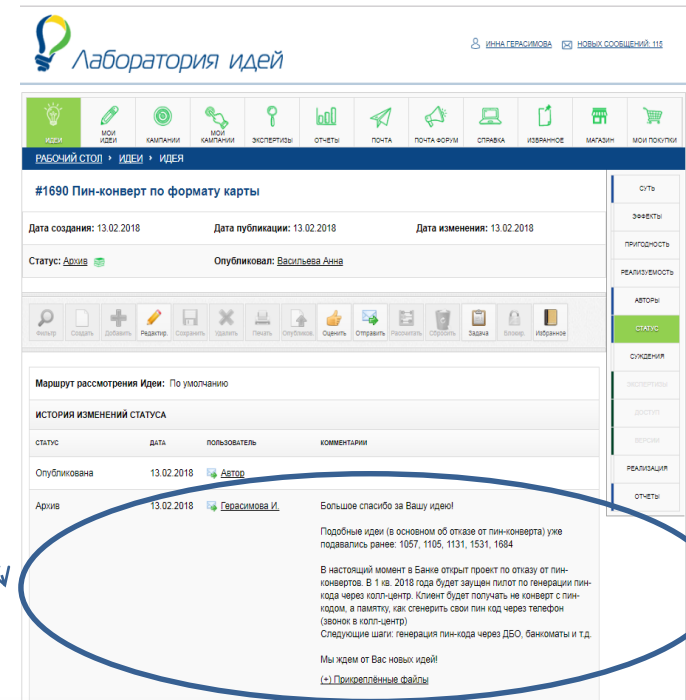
Лаборатория идей

ИННА ГЕРАСИМОВА НОВЫХ СООБЩЕНИЙ: 115

ИДЕИ
МОИ ИДЕИ
КАМПАНИИ
МОИ КАМПАНИИ
ЭКСПЕРТИЗЫ
ОТЧЕТЫ
ПОЧТА
ПОЧТА ФОРУМ
СПРАВКА
ИЗБРАННОЕ
МАГАЗИН
МОИ ПОКУПКИ

РАБОЧИЙ СТОЛ › ИДЕИ › ИДЕЯ

#1690 Пин-конверт по формату карты

Дата создания: 13.02.2018
Дата публикации: 13.02.2018
Дата изменения: 13.02.2018

Статус: Архив
Опубликовал: Васильева Анна

Фильтр Создать Добавить Редактир. Сохранить Удалить Печать Опублиов. Оценить Отправить Рассчитать Сбросить Задача Блокир. Избранное

Маршрут рассмотрения Идеи: По умолчанию

ИСТОРИЯ ИЗМЕНЕНИЙ СТАТУСА

| СТАТУС | ДАТА | ПОЛЬЗОВАТЕЛЬ | КОММЕНТАРИИ |
|---|---|---|---|
| Опубликована | 13.02.2018 | Автор | |
| Архив | 13.02.2018 | Герасимова И. | Большое спасибо за Вашу идею!<br><br>Подобные идеи (в основном об отказе от пин-конверта) уже подавались ранее: 1057, 1105, 1131, 1531, 1684<br><br>В настоящий момент в Банке открыт проект по отказу от пин-конвертов. В 1 кв. 2018 года будет зауцщен пилот по генерации пин-кода через колл-центр. Клиент будет получать не конверт с пин-кодом, а памятку, как сгенерить свои пин код через телефон (звонок в колл-центр)<br>Следующие шаги: генерация пин-кода через ДБО, банкоматы и т.д.<br><br>Мы ждем от Вас новых идей!<br><br>(+) Прикреплённые файлы |

СУТЬ
ЭФФЕКТЫ
ПРИГОДНОСТЬ
РЕАЛИЗУЕМОСТЬ
АВТОРЫ
СТАТУС
СУЖДЕНИЯ
ЭКСПЕРТИЗЫ
ДОСТУП
ВЕРСИИ
РЕАЛИЗАЦИЯ
ОТЧЕТЫ